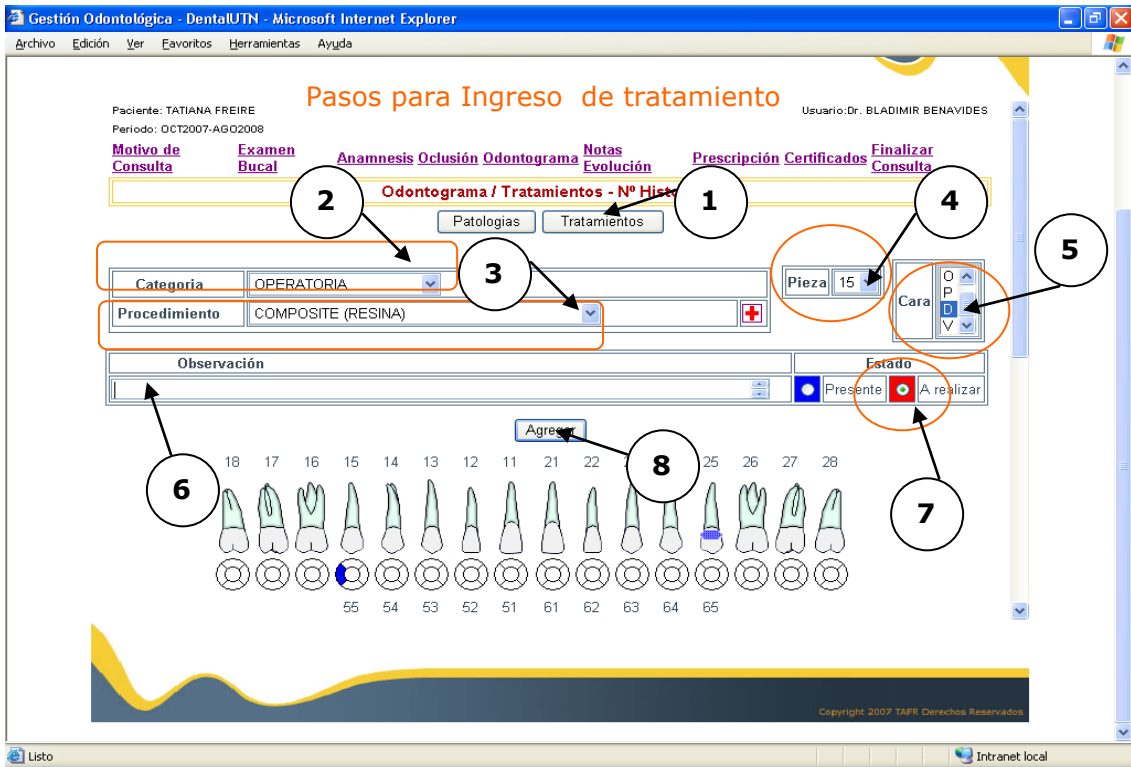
Gestión Odontológica - DentalUTN - Microsoft Internet Explorer

Archivo Edición Ver Favoritos Herramientas Ayuda

Pasos para Ingreso de tratamiento

Paciente: TATIANA FREIRE
Periodo: OCT2007-AGO2008

Usuario:Dr. BLADIMIR BENAVIDES

Motivo de Consulta Examen Bucal Anamnesis Oclusión Odontograma Notas Evolución Prescripción Certificados Finalizar Consulta

Odontograma / Tratamientos - Nº Histo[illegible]

Patologias Tratamientos

1 2 3 4 5

| Categoria | OPERATORIA |
|---|---|
| Procedimiento | COMPOSITE (RESINA) |

Pieza 15

Cara O P D V

| Observación | Estado |
|---|---|
| | Presente A realizar |

6 7 8

Agregar

18 17 16 15 14 13 12 11 21 22 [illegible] 25 26 27 28

55 54 53 52 51 61 62 63 64 65

Copyright 2007 TAFR Derechos Reservados

Listo

Intranet local